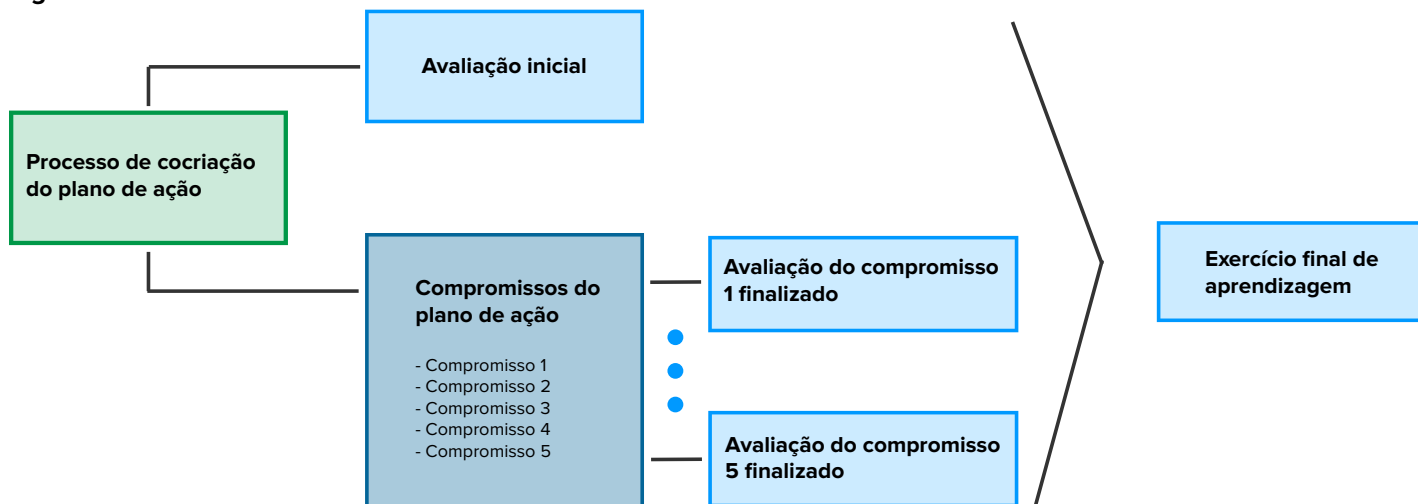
Avaliação inicial

Processo de cocriação do plano de ação

Compromissos do plano de ação

- Compromisso 1
- Compromisso 2
- Compromisso 3
- Compromisso 4
- Compromisso 5

Avaliação do compromisso 1 finalizado

Avaliação do compromisso 5 finalizado

Exercício final de aprendizagem